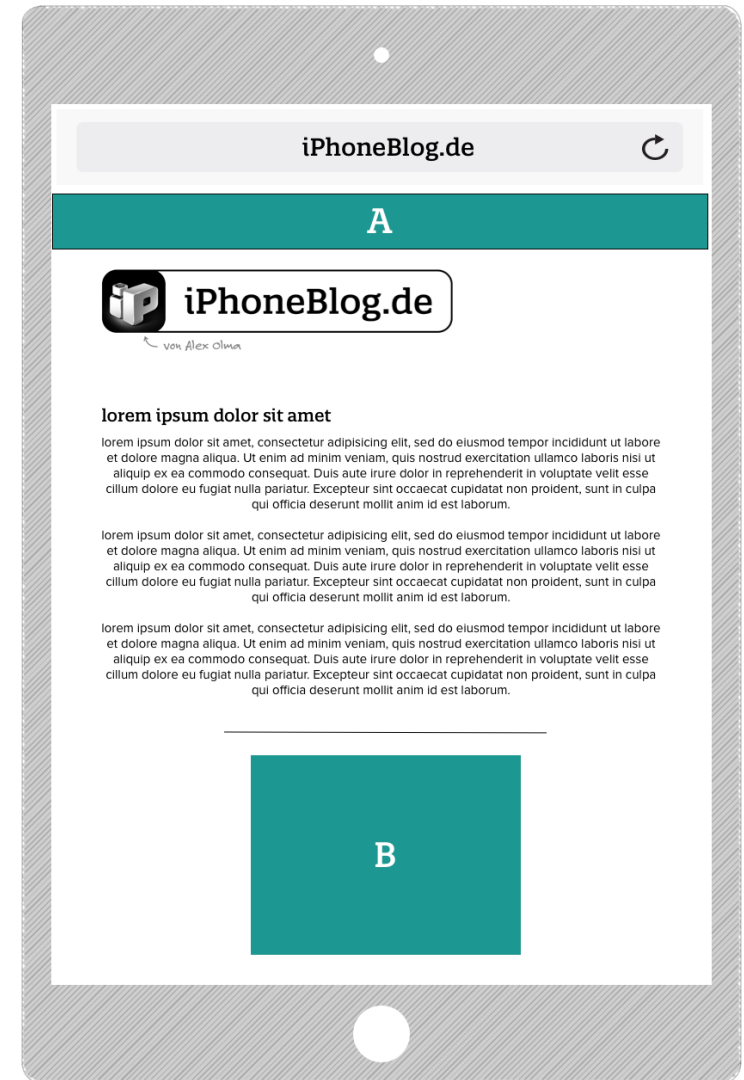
iPhoneBlog.de

A

iP iPhoneBlog.de

von Alex Olma

lorem ipsum dolor sit amet

lorem ipsum dolor sit amet, consectetur adipisicing elit, sed do eiusmod tempor incididunt ut labore et dolore magna aliqua. Ut enim ad minim veniam, quis nostrud exercitation ullamco laboris nisi ut aliquip ex ea commodo consequat. Duis aute irure dolor in reprehenderit in voluptate velit esse cillum dolore eu fugiat nulla pariatur. Excepteur sint occaecat cupidatat non proident, sunt in culpa qui officia deserunt mollit anim id est laborum.

lorem ipsum dolor sit amet, consectetur adipisicing elit, sed do eiusmod tempor incididunt ut labore et dolore magna aliqua. Ut enim ad minim veniam, quis nostrud exercitation ullamco laboris nisi ut aliquip ex ea commodo consequat. Duis aute irure dolor in reprehenderit in voluptate velit esse cillum dolore eu fugiat nulla pariatur. Excepteur sint occaecat cupidatat non proident, sunt in culpa qui officia deserunt mollit anim id est laborum.

lorem ipsum dolor sit amet, consectetur adipisicing elit, sed do eiusmod tempor incididunt ut labore et dolore magna aliqua. Ut enim ad minim veniam, quis nostrud exercitation ullamco laboris nisi ut aliquip ex ea commodo consequat. Duis aute irure dolor in reprehenderit in voluptate velit esse cillum dolore eu fugiat nulla pariatur. Excepteur sint occaecat cupidatat non proident, sunt in culpa qui officia deserunt mollit anim id est laborum.

B